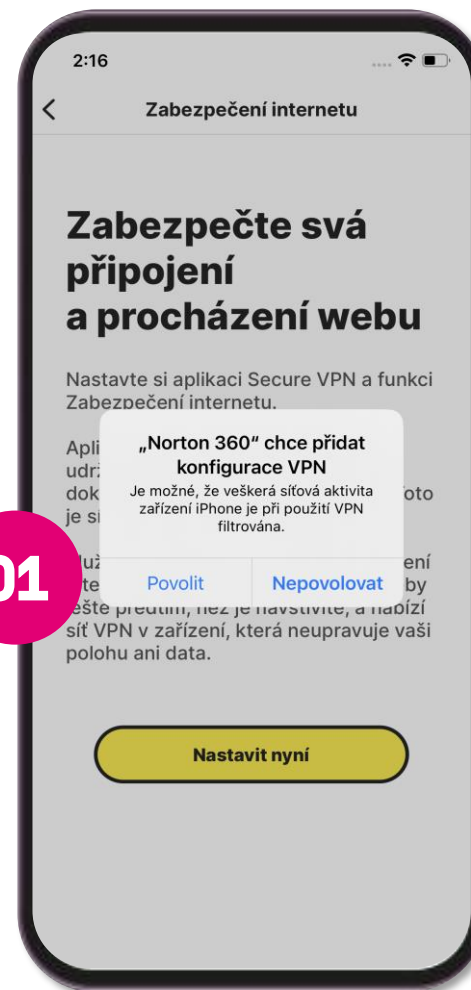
2:16

Zabezpečení internetu

Zabezpečte svá připojení a procházení webu

Nastavte si aplikaci Secure VPN a funkci Zabezpečení internetu.

Apli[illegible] udr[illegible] dok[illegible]oto je s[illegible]

„Norton 360“ chce přidat konfigurace VPN
Je možné, že veškerá síťová aktivita zařízení iPhone je při použití VPN filtrována.

Povolit
Nepovolovat

01

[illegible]ení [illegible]by ještě předtím, než je navštívíte, a nabízí síť VPN v zařízení, která neupravuje vaši polohu ani data.

Nastavit nyní